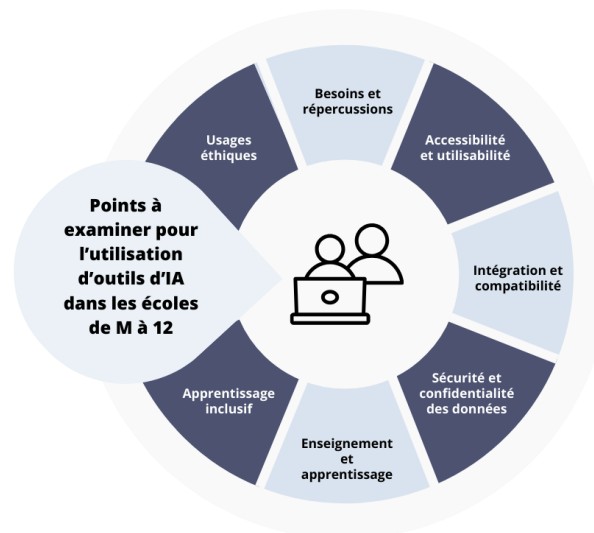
Points à examiner pour l'utilisation d'outils d'IA dans les écoles de M à 12

Besoins et répercussions

Accessibilité et utilisabilité

Intégration et compatibilité

Sécurité et confidentialité des données

Enseignement et apprentissage

Apprentissage inclusif

Usages éthiques